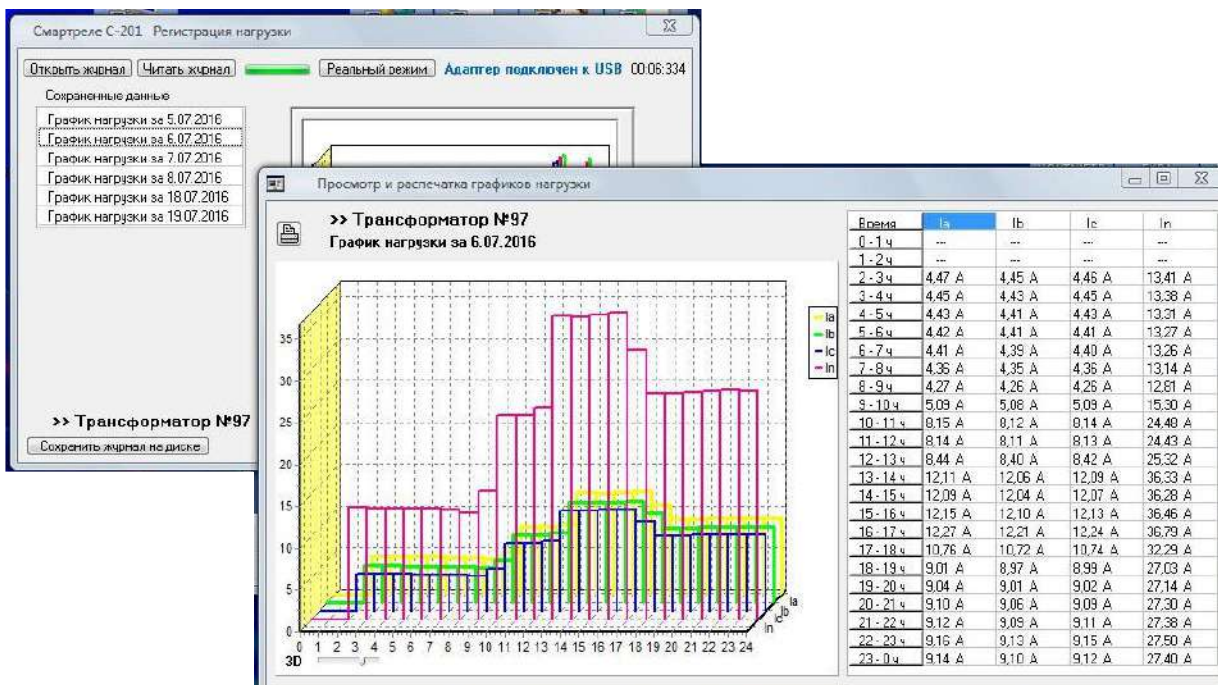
Смартреле С-201 Регистрация нагрузки

Открыть журнал | Читать журнал | Реальный режим | Адаптер подключен к USB 00:06:334

Сохраненные данные

График нагрузки за 5.07.2016
График нагрузки за 6.07.2016
График нагрузки за 7.07.2016
График нагрузки за 8.07.2016
График нагрузки за 18.07.2016
График нагрузки за 19.07.2016

>> Трансформатор №97

Сохранить журнал на диске

Просмотр и распечатка графиков нагрузки

>> Трансформатор №97
График нагрузки за 6.07.2016

Ia
Ib
Ic
In

35
30
25
20
15
10
5
0

0 1 2 3 4 5 6 7 8 9 10 11 12 13 14 15 16 17 18 19 20 21 22 23 24
3D

In Ic Ib Ia

| Время | Ia | Ib | Ic | In |
|---|---|---|---|---|
| 0 - 1 ч | --- | --- | --- | --- |
| 1 - 2 ч | --- | --- | --- | --- |
| 2 - 3 ч | 4,47 А | 4,45 А | 4,46 А | 13,41 А |
| 3 - 4 ч | 4,45 А | 4,43 А | 4,45 А | 13,38 А |
| 4 - 5 ч | 4,43 А | 4,41 А | 4,43 А | 13,31 А |
| 5 - 6 ч | 4,42 А | 4,41 А | 4,41 А | 13,27 А |
| 6 - 7 ч | 4,41 А | 4,39 А | 4,40 А | 13,26 А |
| 7 - 8 ч | 4,36 А | 4,35 А | 4,36 А | 13,14 А |
| 8 - 9 ч | 4,27 А | 4,26 А | 4,26 А | 12,81 А |
| 9 - 10 ч | 5,09 А | 5,08 А | 5,09 А | 15,30 А |
| 10 - 11 ч | 8,15 А | 8,12 А | 8,14 А | 24,49 А |
| 11 - 12 ч | 8,14 А | 8,11 А | 8,13 А | 24,43 А |
| 12 - 13 ч | 8,44 А | 8,40 А | 8,42 А | 25,32 А |
| 13 - 14 ч | 12,11 А | 12,06 А | 12,09 А | 36,33 А |
| 14 - 15 ч | 12,09 А | 12,04 А | 12,07 А | 36,28 А |
| 15 - 16 ч | 12,15 А | 12,10 А | 12,13 А | 36,46 А |
| 16 - 17 ч | 12,27 А | 12,21 А | 12,24 А | 36,79 А |
| 17 - 18 ч | 10,76 А | 10,72 А | 10,74 А | 32,29 А |
| 18 - 19 ч | 9,01 А | 8,97 А | 8,99 А | 27,03 А |
| 19 - 20 ч | 9,04 А | 9,01 А | 9,02 А | 27,14 А |
| 20 - 21 ч | 9,10 А | 9,06 А | 9,09 А | 27,30 А |
| 21 - 22 ч | 9,12 А | 9,09 А | 9,11 А | 27,38 А |
| 22 - 23 ч | 9,16 А | 9,13 А | 9,15 А | 27,50 А |
| 23 - 0 ч | 9,14 А | 9,10 А | 9,12 А | 27,40 А |